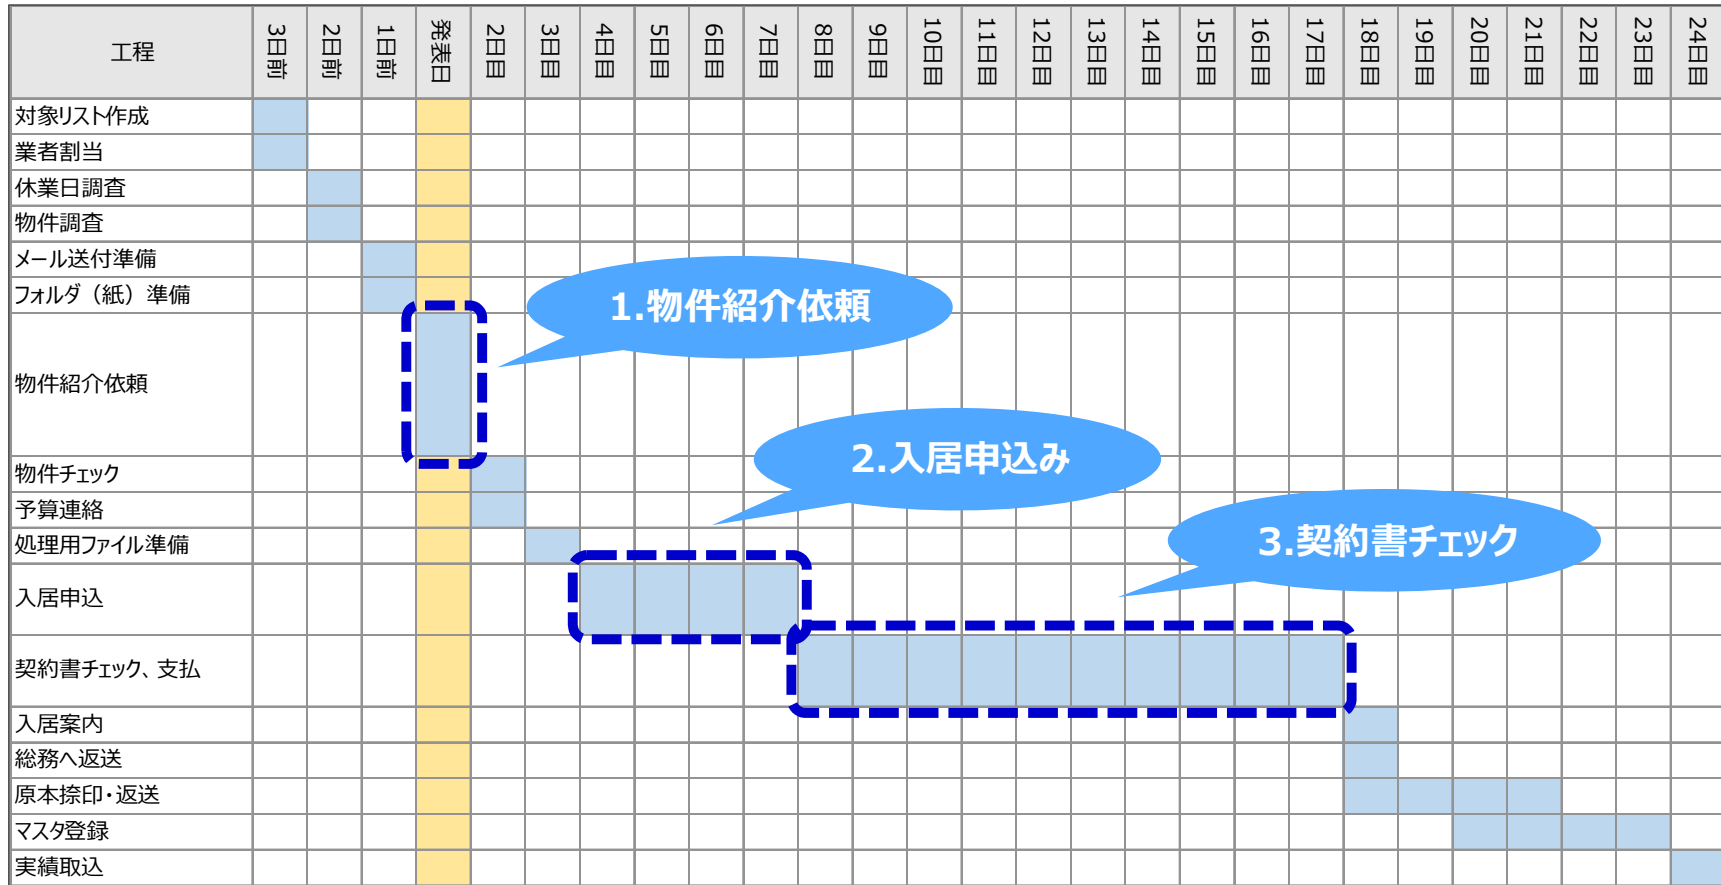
| 工程 | 3日前 | 2日前 | 1日前 | 発表日 | 2日目 | 3日目 | 4日目 | 5日目 | 6日目 | 7日目 | 8日目 | 9日目 | 10日目 | 11日目 | 12日目 | 13日目 | 14日目 | 15日目 | 16日目 | 17日目 | 18日目 | 19日目 | 20日目 | 21日目 | 22日目 | 23日目 | 24日目 |
|---|---|---|---|---|---|---|---|---|---|---|---|---|---|---|---|---|---|---|---|---|---|---|---|---|---|---|---|
| 対象リスト作成 | | | | | | | | | | | | | | | | | | | | | | | | | | | |
| 業者割当 | | | | | | | | | | | | | | | | | | | | | | | | | | | |
| 休業日調査 | | | | | | | | | | | | | | | | | | | | | | | | | | | |
| 物件調査 | | | | | | | | | | | | | | | | | | | | | | | | | | | |
| メール送付準備 | | | | | | | | | | | | | | | | | | | | | | | | | | | |
| フォルダ（紙）準備 | | | | | | | | | | | | | | | | | | | | | | | | | | | |
| 物件紹介依頼 | | | | | | | | | | | | | | | | | | | | | | | | | | | |
| 物件チェック | | | | | | | | | | | | | | | | | | | | | | | | | | | |
| 予算連絡 | | | | | | | | | | | | | | | | | | | | | | | | | | | |
| 処理用ファイル準備 | | | | | | | | | | | | | | | | | | | | | | | | | | | |
| 入居申込 | | | | | | | | | | | | | | | | | | | | | | | | | | | |
| 契約書チェック、支払 | | | | | | | | | | | | | | | | | | | | | | | | | | | |
| 入居案内 | | | | | | | | | | | | | | | | | | | | | | | | | | | |
| 総務へ返送 | | | | | | | | | | | | | | | | | | | | | | | | | | | |
| 原本捺印・返送 | | | | | | | | | | | | | | | | | | | | | | | | | | | |
| マスタ登録 | | | | | | | | | | | | | | | | | | | | | | | | | | | |
| 実績取込 | | | | | | | | | | | | | | | | | | | | | | | | | | | |

1.物件紹介依頼

2.入居申込み

3.契約書チェック